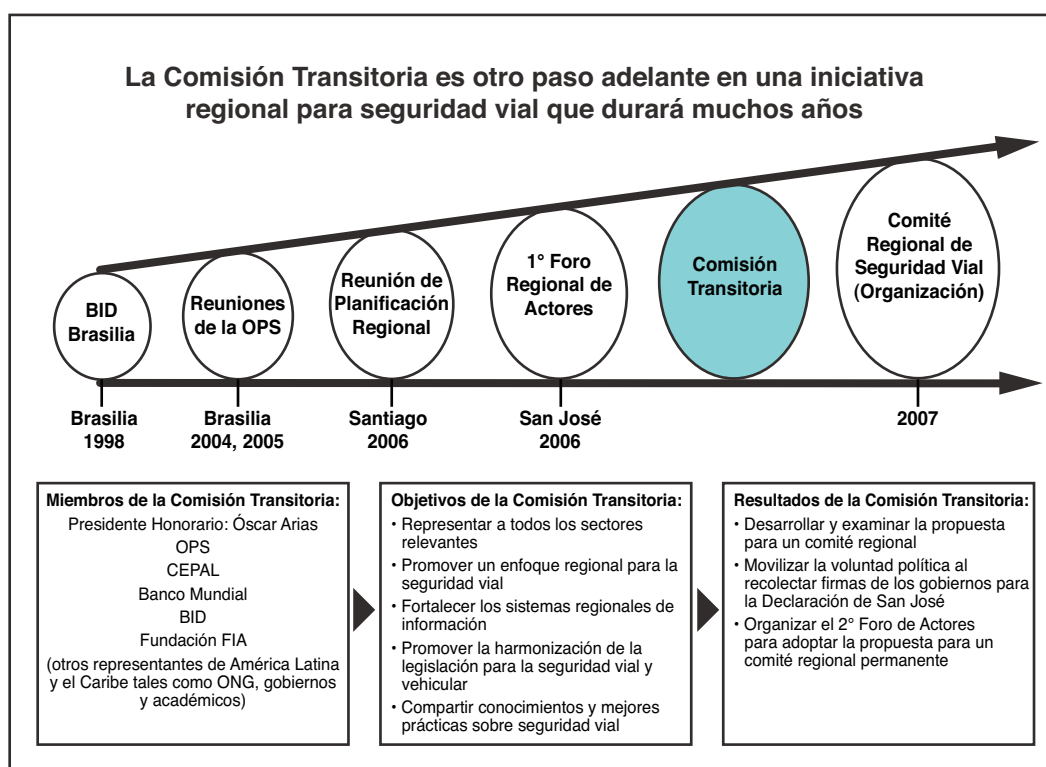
La Comisión Transitoria es otro paso adelante en una iniciativa regional para seguridad vial que durará muchos años

BID Brasilia

Reuniones de la OPS

Reunión de Planificación Regional

1° Foro Regional de Actores

Comisión Transitoria

Comité Regional de Seguridad Vial (Organización)

Brasilia 1998

Brasilia 2004, 2005

Santiago 2006

San José 2006

2007

Miembros de la Comisión Transitoria:
Presidente Honorario: Óscar Arias
OPS
CEPAL
Banco Mundial
BID
Fundación FIA
(otros representantes de América Latina y el Caribe tales como ONG, gobiernos y académicos)

Objetivos de la Comisión Transitoria:
• Representar a todos los sectores relevantes
• Promover un enfoque regional para la seguridad vial
• Fortalecer los sistemas regionales de información
• Promover la harmonización de la legislación para la seguridad vial y vehicular
• Compartir conocimientos y mejores prácticas sobre seguridad vial

Resultados de la Comisión Transitoria:
• Desarrollar y examinar la propuesta para un comité regional
• Movilizar la voluntad política al recolectar firmas de los gobiernos para la Declaración de San José
• Organizar el 2° Foro de Actores para adoptar la propuesta para un comité regional permanente